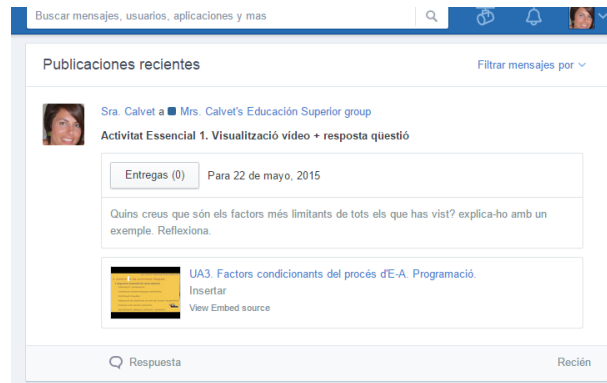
Buscar mensajes, usuarios, aplicaciones y mas

Publicaciones recientes

Filtrar mensajes por

Sra. Calvet a Mrs. Calvet's Educación Superior group

Activitat Essencial 1. Visualització vídeo + resposta qüestió

Entregas (0)

Para 22 de mayo, 2015

Quins creus que són els factors més limitants de tots els que has vist? explica-ho amb un exemple. Reflexiona.

UA3. Factors condicionants del procés d'E-A. Programació.

Insertar

View Embed source

Respuesta

Recién